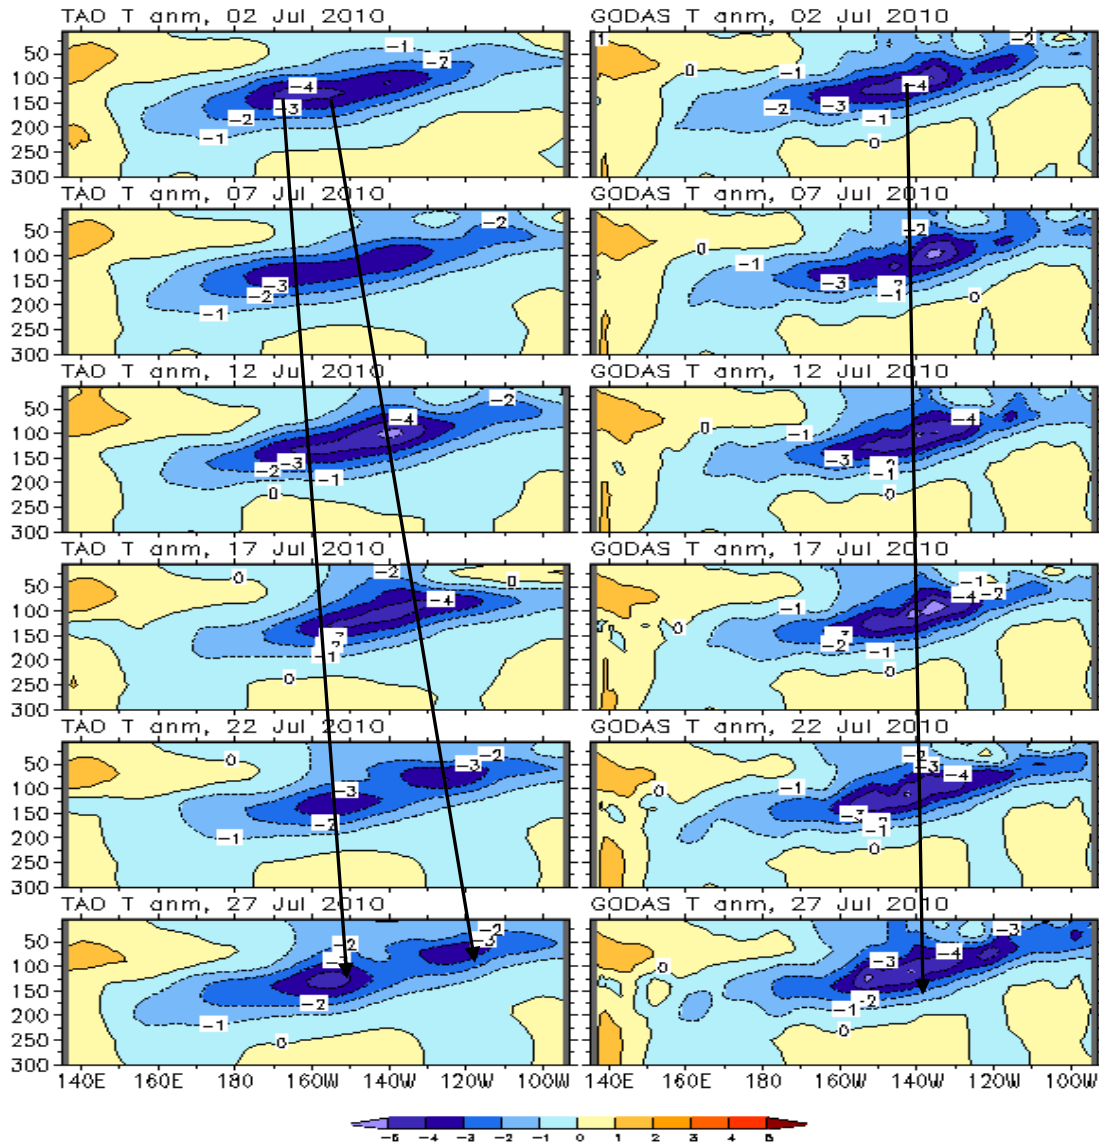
TAO T anm, 02 Jul 2010
50
100
150
200
250
300
-1
-2
-4
-3
-2
-1

GODAS T anm, 02 Jul 2010
1
-2
0
-1
-4
-2
-3
-1
0

TAO T anm, 07 Jul 2010
50
100
150
200
250
300
-2
-3
-2
-1

GODAS T anm, 07 Jul 2010
-2
0
-1
-3
-2
-1
0

TAO T anm, 12 Jul 2010
50
100
150
200
250
300
-2
-4
-2
-3
-1
0

GODAS T anm, 12 Jul 2010
0
-1
-4
-3
-2
-1
0

TAO T anm, 17 Jul 2010
50
100
150
200
250
300
0
-2
0
-4
-3
-1
0

GODAS T anm, 17 Jul 2010
-1
-4
-2
-1
0
-3
-2
-1
0

TAO T anm, 22 Jul 2010
50
100
150
200
250
300
0
-3
-2
-3
-2
-1

GODAS T anm, 22 Jul 2010
-2
-3
-4
0
-1
-3
-2
-1
0

TAO T anm, 27 Jul 2010
50
100
150
200
250
300
-2
-3
-2
-3
-2
-1
0

GODAS T anm, 27 Jul 2010
-3
0
-3
-4
-1
-2
0

140E 160E 180 160W 140W 120W 100W
140E 160E 180 160W 140W 120W 100W

-5 -4 -3 -2 -1 0 1 2 3 4 5